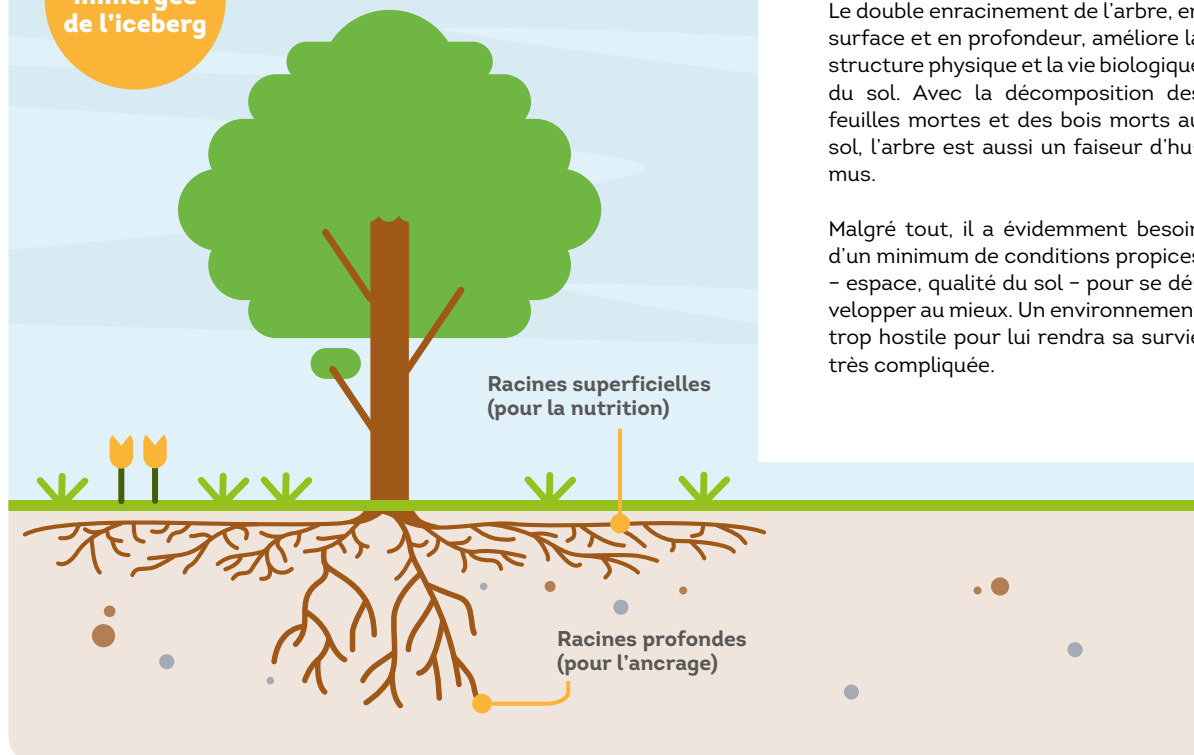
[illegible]
de l'iceberg

Le double enracinement de l'arbre, en surface et en profondeur, améliore la structure physique et la vie biologique du sol. Avec la décomposition des feuilles mortes et des bois morts au sol, l'arbre est aussi un faiseur d'humus.

Malgré tout, il a évidemment besoin d'un minimum de conditions propices – espace, qualité du sol – pour se développer au mieux. Un environnement trop hostile pour lui rendra sa survie très compliquée.

Racines superficielles (pour la nutrition)

Racines profondes (pour l'ancrage)